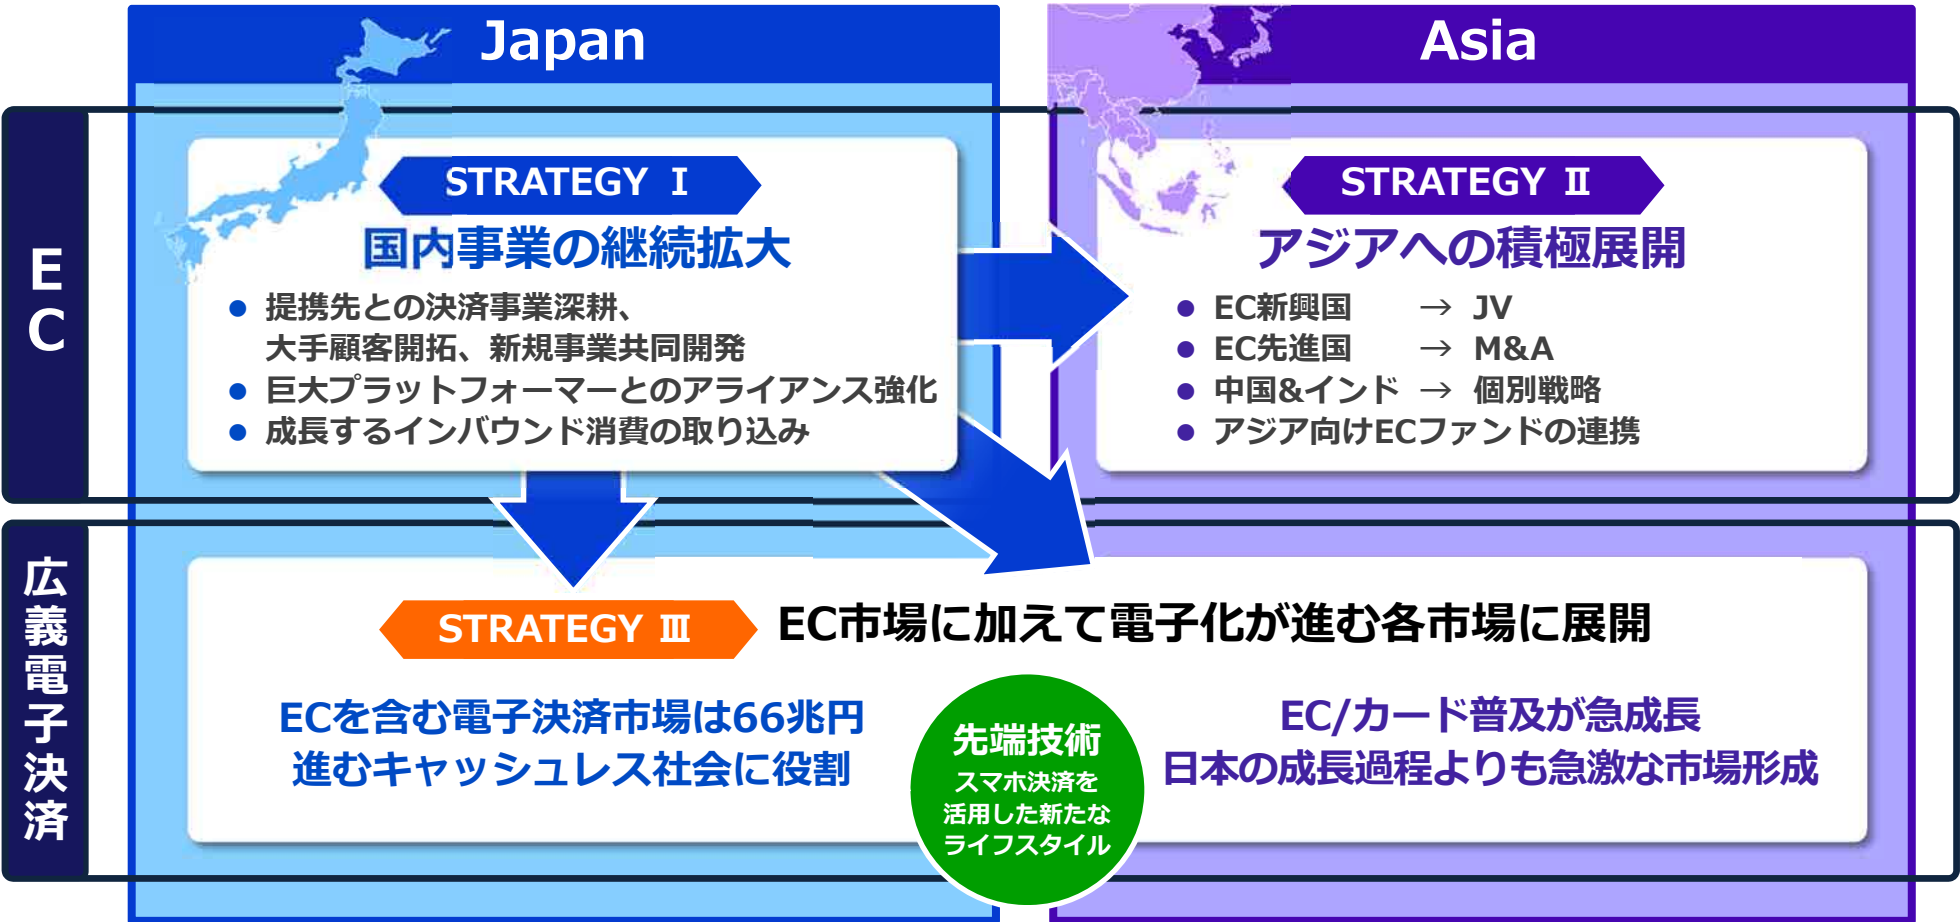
Japan

Asia

EC

STRATEGY Ⅰ
国内事業の継続拡大
● 提携先との決済事業深耕、大手顧客開拓、新規事業共同開発
● 巨大プラットフォーマーとのアライアンス強化
● 成長するインバウンド消費の取り込み

STRATEGY Ⅱ
アジアへの積極展開
● EC新興国 → JV
● EC先進国 → M&A
● 中国&インド → 個別戦略
● アジア向けECファンドの連携

広義電子決済

STRATEGY Ⅲ
EC市場に加えて電子化が進む各市場に展開

ECを含む電子決済市場は66兆円
進むキャッシュレス社会に役割

先端技術
スマホ決済を活用した新たなライフスタイル

EC/カード普及が急成長
日本の成長過程よりも急激な市場形成